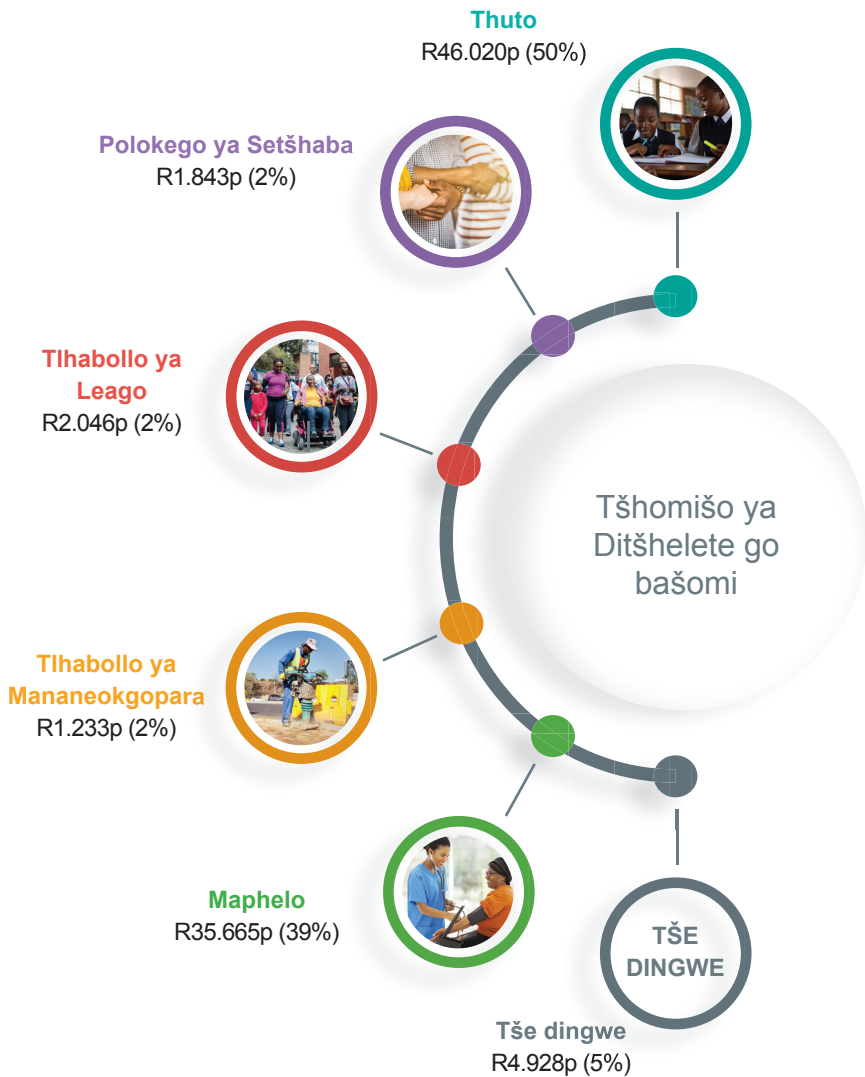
Thuto
R46.020p (50%)

Polokego ya Setšhaba
R1.843p (2%)

Tlhabollo ya Leago
R2.046p (2%)

Tšhomišo ya Ditšhelete go bašomi

Tlhabollo ya Mananeokgopara
R1.233p (2%)

Maphelo
R35.665p (39%)

TŠE DINGWE

Tše dingwe
R4.928p (5%)